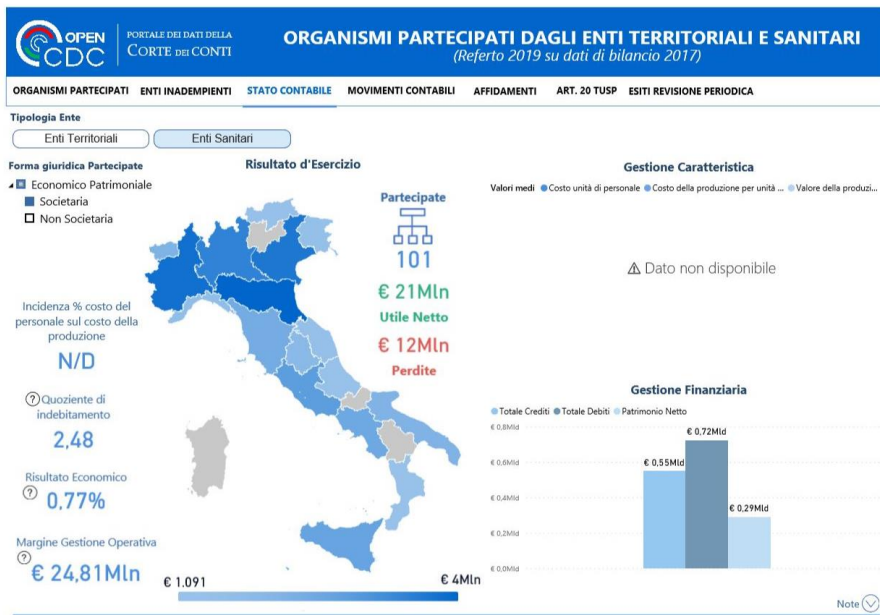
OPEN CDC | PORTALE DEI DATI DELLA CORTE DEI CONTI

ORGANISMI PARTECIPATI DAGLI ENTI TERRITORIALI E SANITARI
(Referto 2019 su dati di bilancio 2017)

ORGANISMI PARTECIPATI | ENTI INADEMPIENTI | STATO CONTABILE | MOVIMENTI CONTABILI | AFFIDAMENTI | ART. 20 TUSP | ESITI REVISIONE PERIODICA

Tipologia Ente
Enti Territoriali
Enti Sanitari

Forma giuridica Partecipate
Economico Patrimoniale
Societaria
Non Societaria

Risultato d'Esercizio

Partecipate
101
€ 21Mln
Utile Netto
€ 12Mln
Perdite

Incidenza % costo del personale sul costo della produzione
N/D

Quoziente di indebitamento
2,48

Risultato Economico
0,77%

Margine Gestione Operativa
€ 24,81Mln

€ 1.091
€ 4Mln

Gestione Caratteristica
Valori medi ● Costo unità di personale ● Costo della produzione per unità ... ● Valore della produzi...
⚠ Dato non disponibile

Gestione Finanziaria
● Totale Crediti ● Totale Debiti ● Patrimonio Netto
€ 0,8Mld
€ 0,6Mld
€ 0,4Mld
€ 0,2Mld
€ 0,0Mld
€ 0,55Mld
€ 0,72Mld
€ 0,29Mld

Note